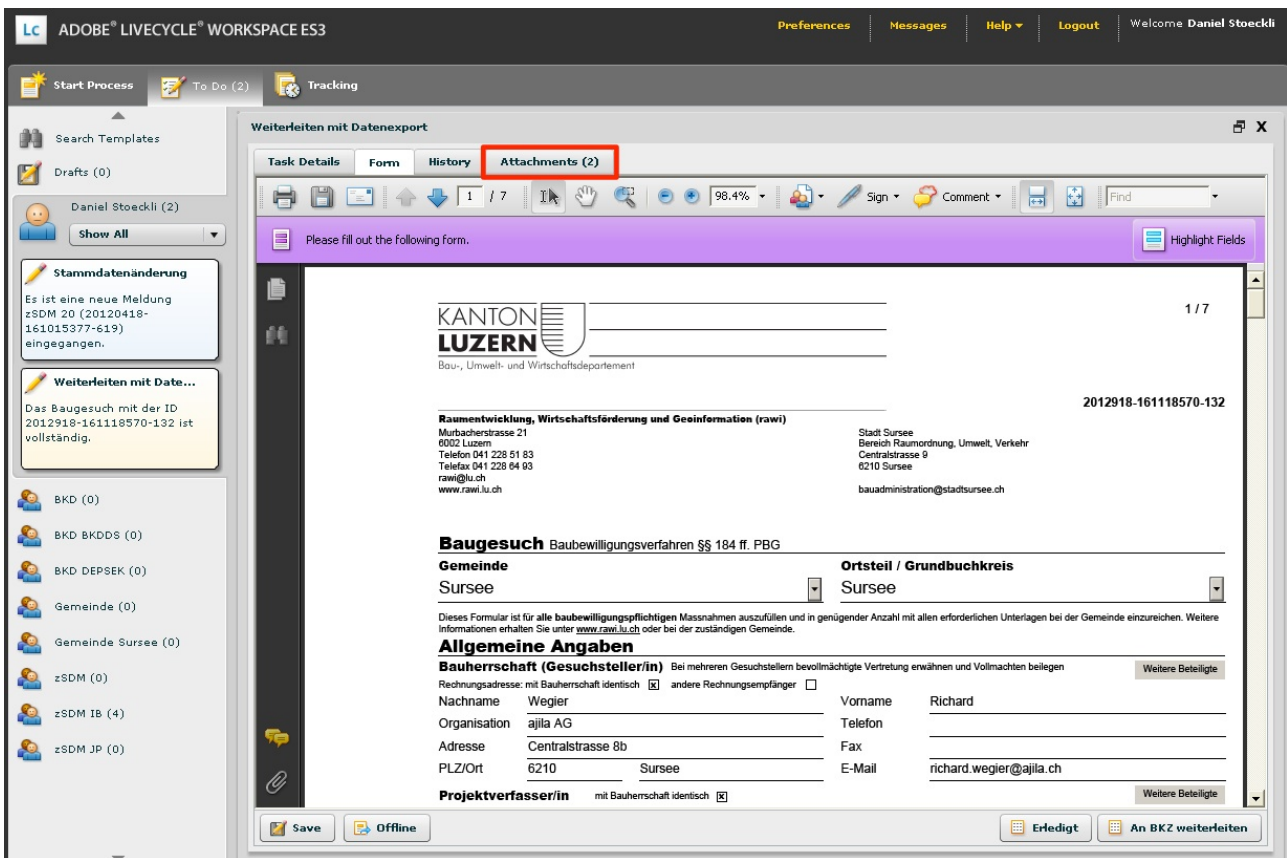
Lc ADOBE® LIVECYCLE® WORKSPACE ES3

Preferences | Messages | Help ▾ | Logout | Welcome Daniel Stoeckli

Start Process | To Do (2) | Tracking

Search Templates

Drafts (0)

Daniel Stoeckli (2)

Show All

Stammdatenänderung

Es ist eine neue Meldung zSDM 20 (20120418-161015377-619) eingegangen.

Weiterleiten mit Date...

Das Baugesuch mit der ID 2012918-161118570-132 ist vollständig.

BKD (0)

BKD BKDDS (0)

BKD DEPSEK (0)

Gemeinde (0)

Gemeinde Sursee (0)

zSDM (0)

zSDM IB (4)

zSDM JP (0)

Weiterleiten mit Datenexport

Task Details | Form | History | Attachments (2)

1 / 7 | 98.4% | Sign ▾ | Comment ▾ | Find

Please fill out the following form.

Highlight Fields

KANTON LUZERN

Bau-, Umwelt- und Wirtschaftsdepartement

1 / 7

2012918-161118570-132

Raumentwicklung, Wirtschaftsförderung und Geoinformation (rawi)
Murbacherstrasse 21
6002 Luzern
Telefon 041 228 51 83
Telefax 041 228 64 93
rawi@lu.ch
www.rawi.lu.ch

Stadt Sursee
Bereich Raumordnung, Umwelt, Verkehr
Centralstrasse 9
6210 Sursee

bauadministration@stadtsursee.ch

Baugesuch Baubewilligungsverfahren §§ 184 ff. PBG

Gemeinde
Sursee

Ortsteil / Grundbuchkreis
Sursee

Dieses Formular ist für alle baubewilligungspflichtigen Massnahmen auszufüllen und in genügender Anzahl mit allen erforderlichen Unterlagen bei der Gemeinde einzureichen. Weitere Informationen erhalten Sie unter www.rawi.lu.ch oder bei der zuständigen Gemeinde.

Allgemeine Angaben

Bauherrschaft (Gesuchsteller/in) Bei mehreren Gesuchstellern bevollmächtigte Vertretung erwähnen und Vollmachten beilegen

Weitere Beteiligte

Rechnungsadresse: mit Bauherrschaft identisch ☒ andere Rechnungsempfänger ☐

| Nachname | Wegier | Vorname | Richard |
|---|---|---|---|
| Organisation | ajila AG | Telefon | |
| Adresse | Centralstrasse 8b | Fax | |
| PLZ/Ort | 6210 Sursee | E-Mail | richard.wegier@ajila.ch |

Projektverfasser/in mit Bauherrschaft identisch ☒

Weitere Beteiligte

Save | Offline | Erledigt | An BKZ weiterleiten